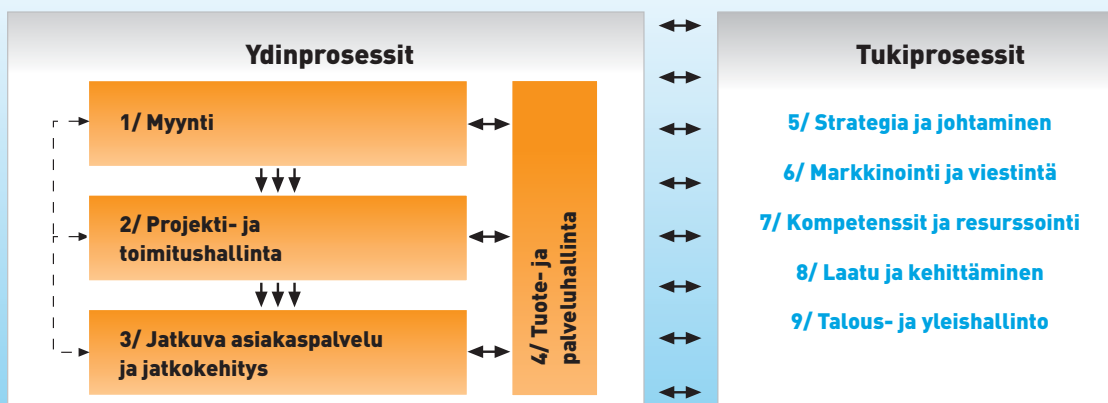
Ydinprosessit

1/ Myynti

2/ Projekti- ja toimitushallinta

3/ Jatkuva asiakaspalvelu ja jatkokehitys

4/ Tuote- ja palveluhallinta

Tukiprosessit

5/ Strategia ja johtaminen

6/ Markkinointi ja viestintä

7/ Kompetenssit ja resurssointi

8/ Laatu ja kehittäminen

9/ Talous- ja yleishallinto